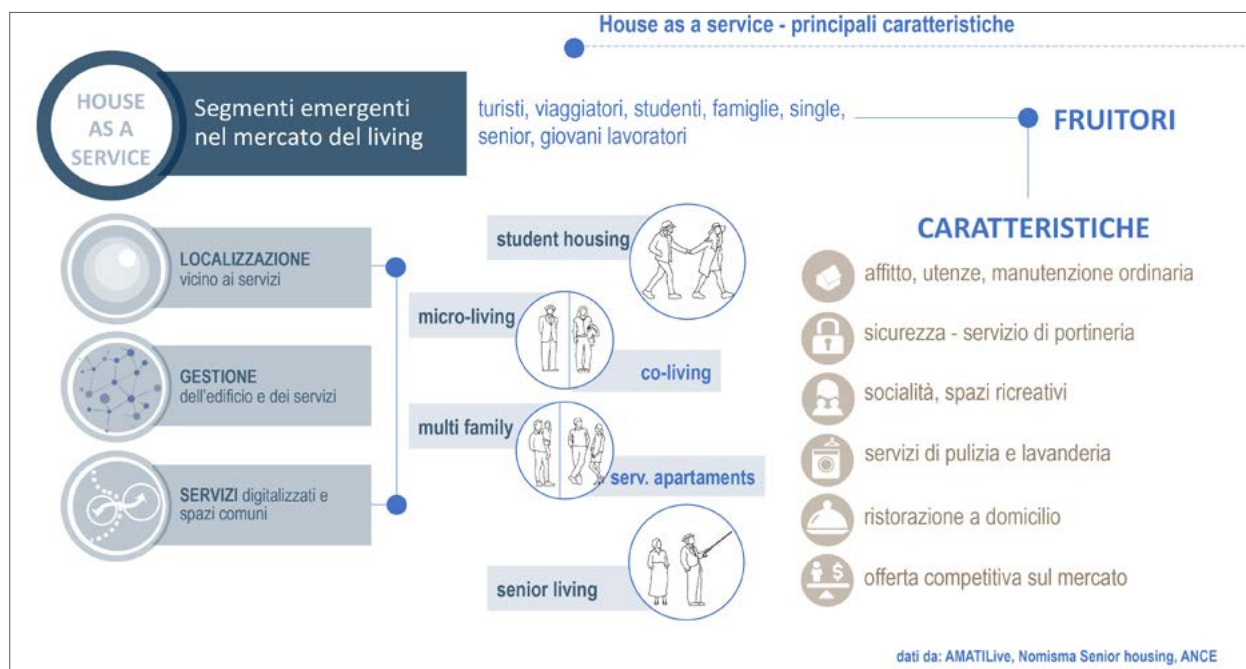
House as a service - principali caratteristiche

HOUSE AS A SERVICE

Segmenti emergenti nel mercato del living

turisti, viaggiatori, studenti, famiglie, single, senior, giovani lavoratori

FRUITORI

CARATTERISTICHE

LOCALIZZAZIONE vicino ai servizi

GESTIONE dell'edificio e dei servizi

SERVIZI digitalizzati e spazi comuni

student housing

micro-living

co-living

multi family

serv. apartaments

senior living

affitto, utenze, manutenzione ordinaria

sicurezza - servizio di portineria

socialità, spazi ricreativi

servizi di pulizia e lavanderia

ristorazione a domicilio

offerta competitiva sul mercato

dati da: AMATILive, Nomisma Senior housing, ANCE